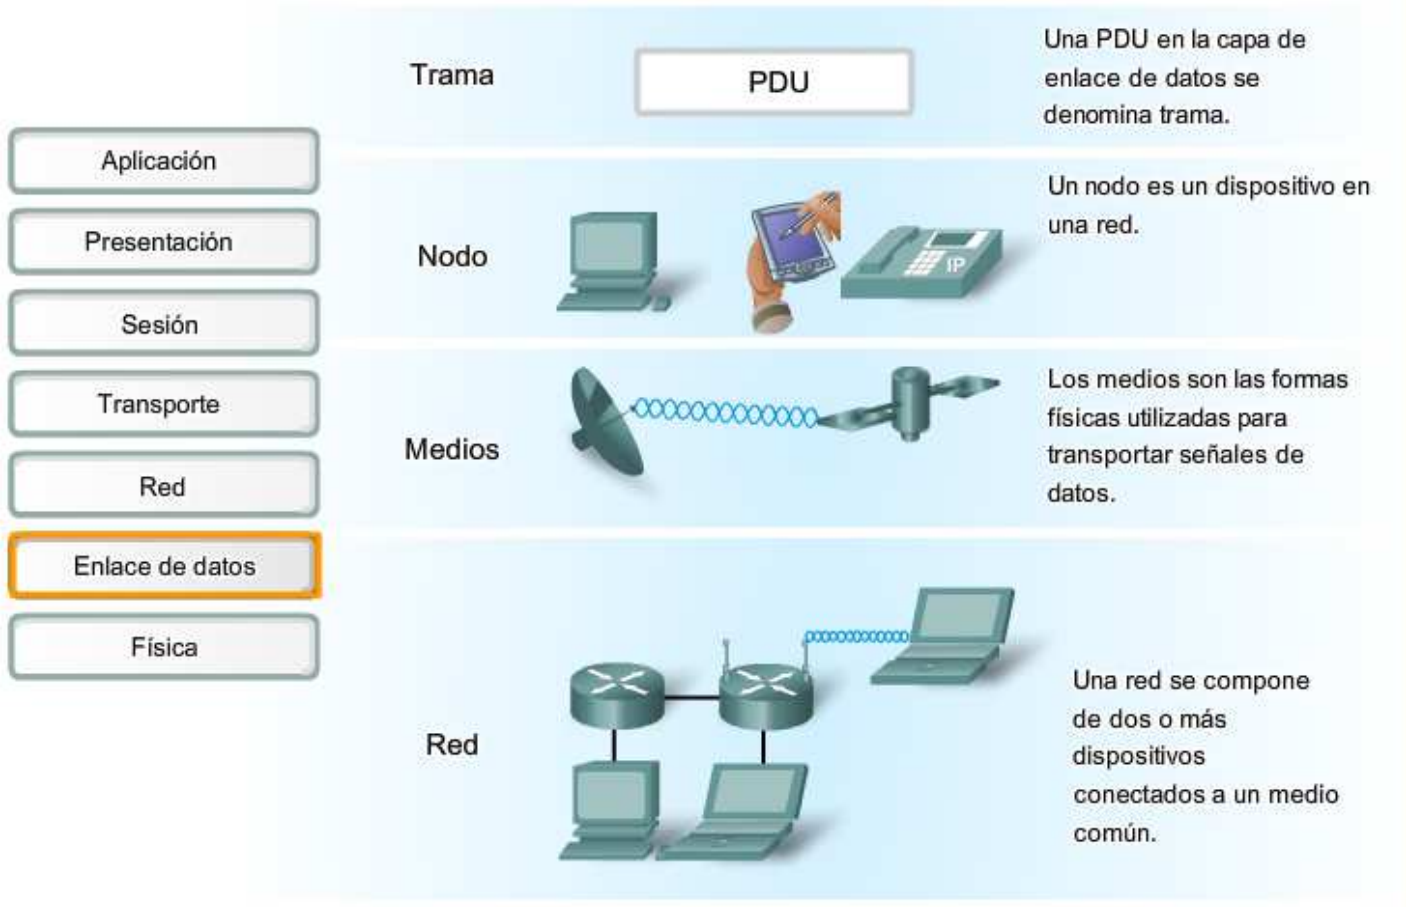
Aplicación

Presentación

Sesión

Transporte

Red

Enlace de datos

Física

Trama

PDU

Una PDU en la capa de enlace de datos se denomina trama.

Nodo

IP

Un nodo es un dispositivo en una red.

Medios

Los medios son las formas físicas utilizadas para transportar señales de datos.

Red

Una red se compone de dos o más dispositivos conectados a un medio común.